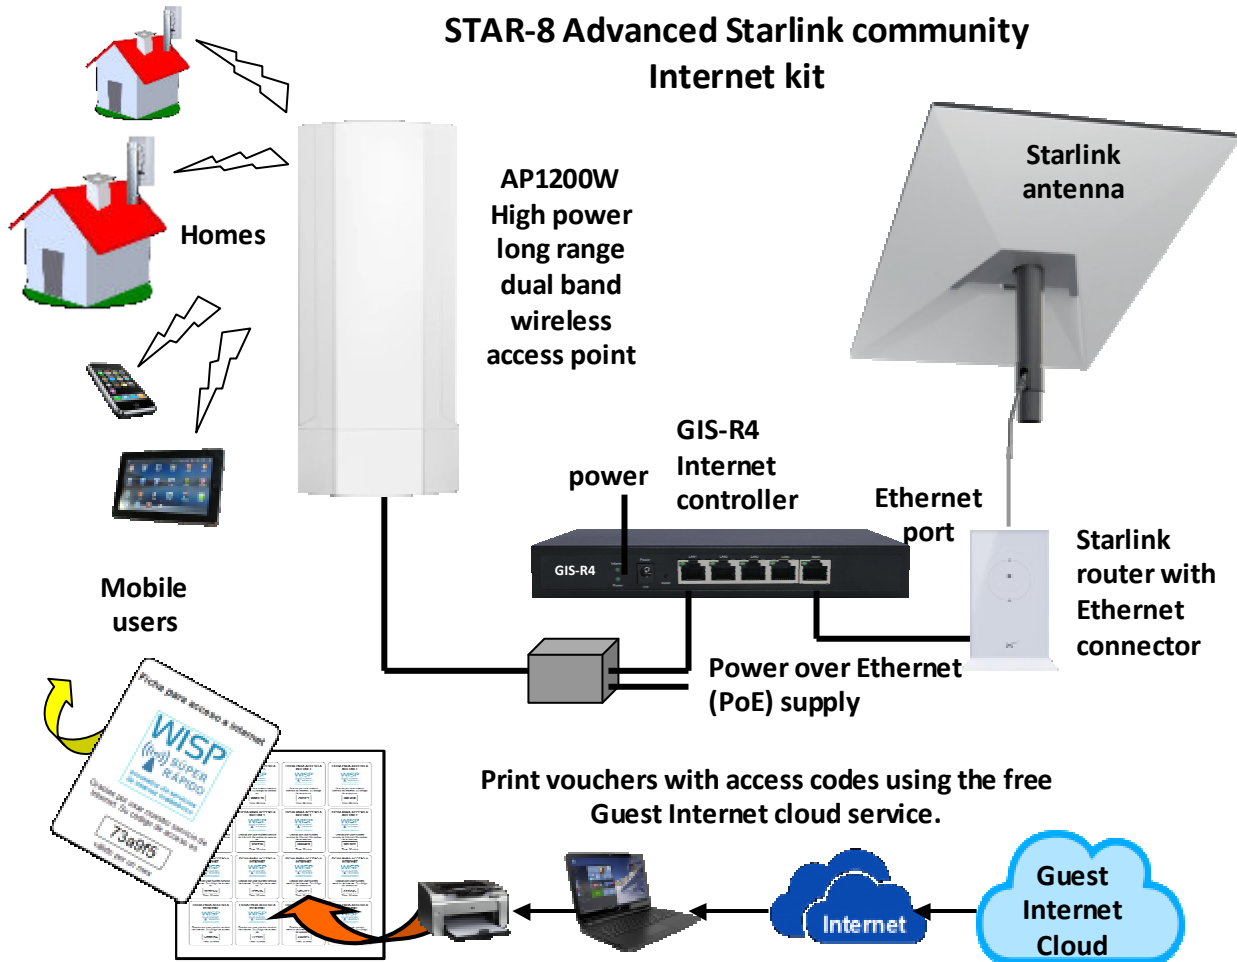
STAR-8 Advanced Starlink community Internet kit

Homes

Mobile users

AP1200W High power long range dual band wireless access point

Starlink antenna

GIS-R4 Internet controller

power

Ethernet port

GIS-R4

Starlink router with Ethernet connector

Power over Ethernet (PoE) supply

Ficha para acceso a internet

WISP SUPER RAPIDO

Gracias por usar nuestro servicio de Internet. Su código de acceso es:

73a9f5

Valido por un mes

Print vouchers with access codes using the free Guest Internet cloud service.

Internet

Guest Internet Cloud